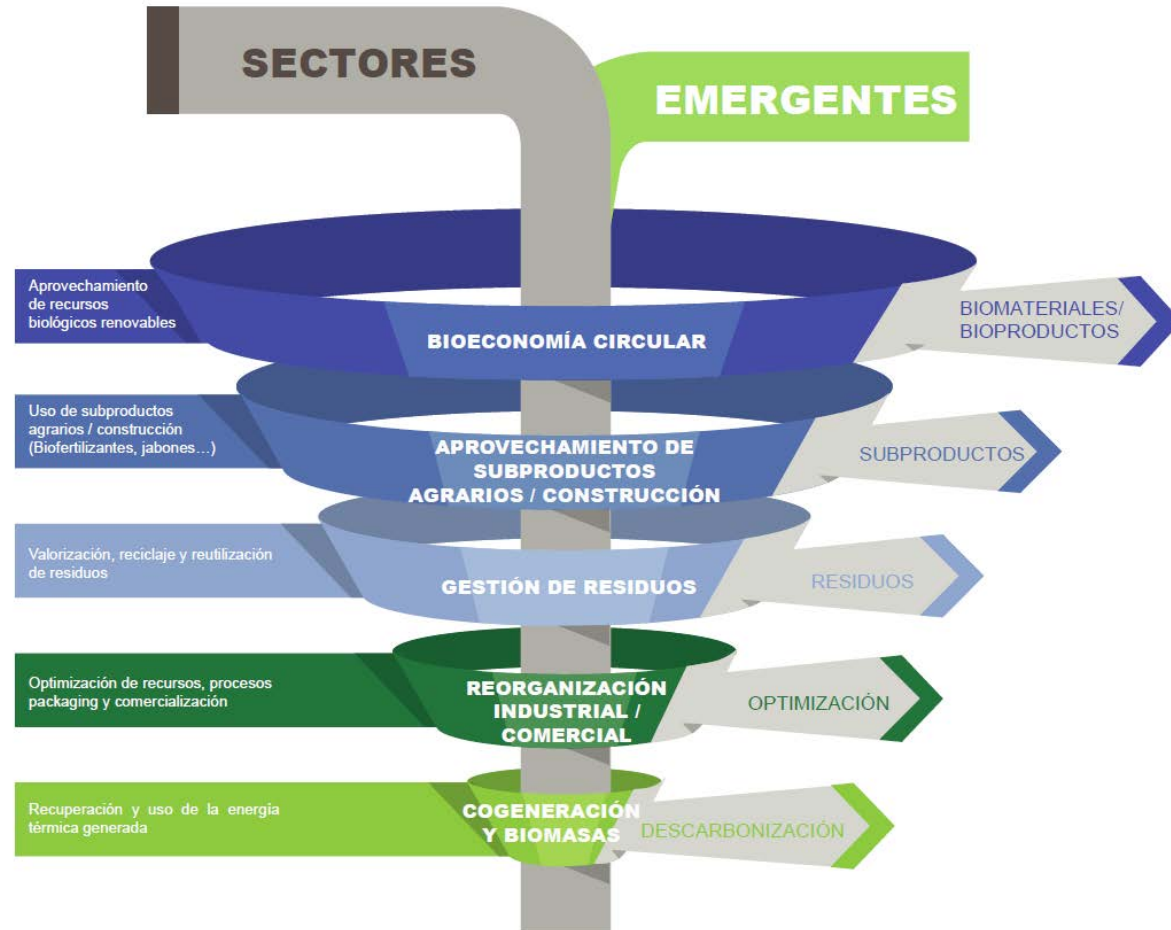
SECTORES

EMERGENTES

Aprovechamiento de recursos biológicos renovables

BIOECONOMÍA CIRCULAR

BIOMATERIALES/ BIOPRODUCTOS

Uso de subproductos agrarios / construcción (Biofertilizantes, jabones…)

APROVECHAMIENTO DE SUBPRODUCTOS AGRARIOS / CONSTRUCCIÓN

SUBPRODUCTOS

Valorización, reciclaje y reutilización de residuos

GESTIÓN DE RESIDUOS

RESIDUOS

Optimización de recursos, procesos packaging y comercialización

REORGANIZACIÓN INDUSTRIAL / COMERCIAL

OPTIMIZACIÓN

Recuperación y uso de la energía térmica generada

COGENERACIÓN Y BIOMASAS

DESCARBONIZACIÓN